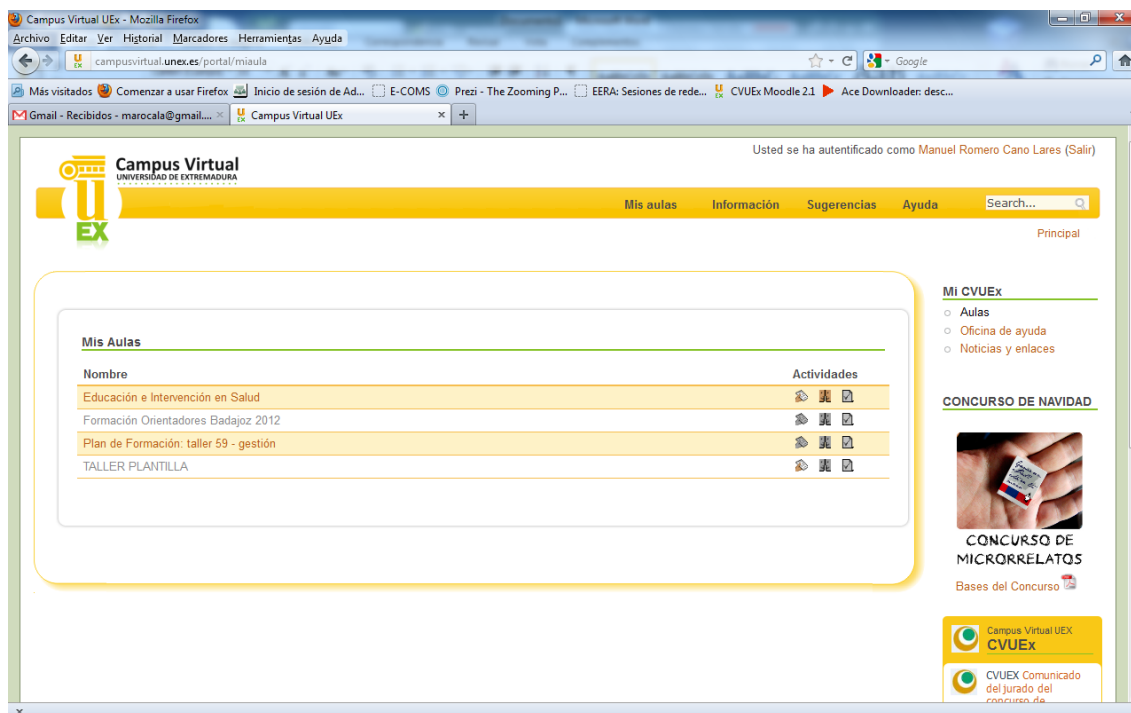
Campus Virtual UEx - Mozilla Firefox

Archivo Editar Ver Historial Marcadores Herramientas Ayuda

campusvirtual.unex.es/portal/miaula

Google

Más visitados Comenzar a usar Firefox Inicio de sesión de Ad... E-COMS Prezi - The Zooming P... EERA: Sesiones de rede... CVUEx Moodle 2.1 Ace Downloader: desc...

Gmail - Recibidos - marocala@gmail.... × Campus Virtual UEx × +

Campus Virtual
UNIVERSIDAD DE EXTREMADURA

UEX

Usted se ha autentificado como Manuel Romero Cano Lares (Salir)

Mis aulas Información Sugerencias Ayuda Search...

Principal

Mis Aulas

| Nombre | Actividades |
|---|---|
| Educación e Intervención en Salud | |
| Formación Orientadores Badajoz 2012 | |
| Plan de Formación: taller 59 - gestión | |
| TALLER PLANTILLA | |

Mi CVUEx
Aulas
Oficina de ayuda
Noticias y enlaces

CONCURSO DE NAVIDAD

CONCURSO DE MICRORRELATOS

Bases del Concurso

Campus Virtual UEX
CVUEx

CVUEX Comunicado del Jurado del concurso de